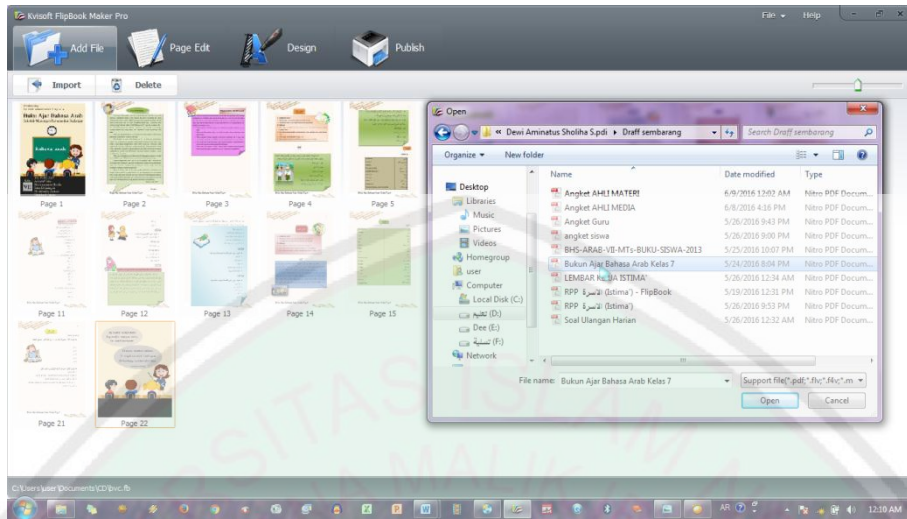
Kvisoft FlipBook Maker Pro
File ▾ Help
Add File
Page Edit
Design
Publish
Import
Delete
Buku Ajar Bahasa Arab
Page 1
Page 2
Page 3
Page 4
Page 5
Page 11
Page 12
Page 13
Page 14
Page 15
Page 21
Page 22
Open
« Dewi Aminatus Sholiha S.pdi ▸ Draff sembarang
Search Draff sembarang
Organize ▾
New folder
Desktop
Libraries
Music
Pictures
Videos
Homegroup
user
Computer
Local Disk (C:)
تعليم (D:)
Dee (E:)
تسلية (F:)
Network
| Name | Date modified | Type |
|---|---|---|
| Angket AHLI MATERI | 6/9/2016 12:02 AM | Nitro PDF Docum... |
| Angket AHLI MEDIA | 6/8/2016 4:16 PM | Nitro PDF Docum... |
| Angket Guru | 5/26/2016 9:43 PM | Nitro PDF Docum... |
| angket siswa | 5/26/2016 9:00 PM | Nitro PDF Docum... |
| BHS-ARAB-VII-MTs-BUKU-SISWA-2013 | 5/25/2016 10:07 PM | Nitro PDF Docum... |
| Bukun Ajar Bahasa Arab Kelas 7 | 5/24/2016 8:04 PM | Nitro PDF Docum... |
| LEMBAR KERJA ISTIMA' | 5/26/2016 12:34 AM | Nitro PDF Docum... |
| RPP الأسرة (Istima') - FlipBook | 5/19/2016 12:31 PM | Nitro PDF Docum... |
| RPP الأسرة (Istima') | 5/26/2016 9:53 PM | Nitro PDF Docum... |
| Soal Ulangan Harian | 5/26/2016 12:32 AM | Nitro PDF Docum... |
File name: Bukun Ajar Bahasa Arab Kelas 7
Support file(*.pdf;*.flv;*.flv;*.m
Open
Cancel
C:\Users\user\Documents\CD\bvc.fb
AR
12:10 AM